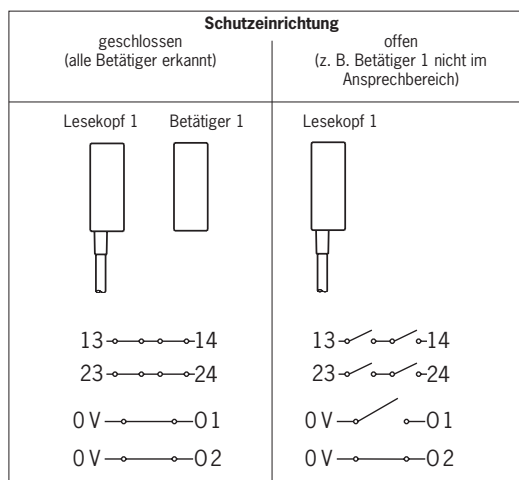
| Schutzeinrichtung | |
|---|---|
| geschlossen (alle Betätiger erkannt) | offen (z. B. Betätiger 1 nicht im Ansprechbereich) |
| Lesekopf 1 Betätiger 1 | Lesekopf 1 |
| 13 14<br>23 24<br>0 V O1<br>0 V O2 | 13 14<br>23 24<br>0 V O1<br>0 V O2 |